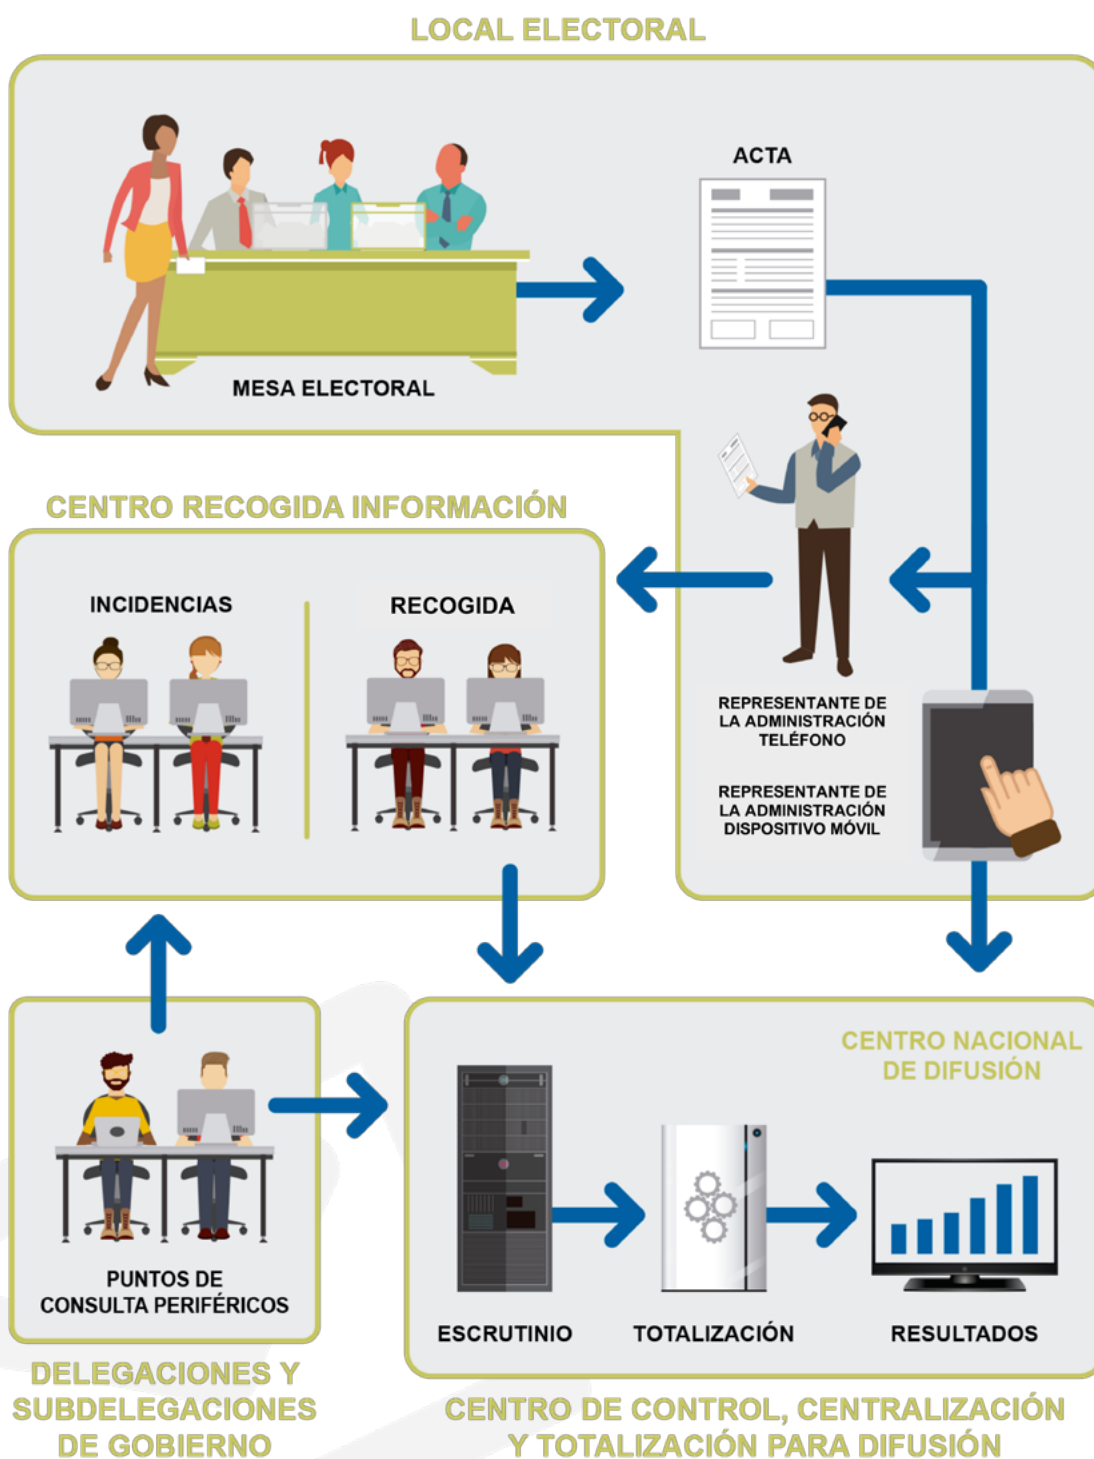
LOCAL ELECTORAL

ACTA

MESA ELECTORAL

CENTRO RECOGIDA INFORMACIÓN

INCIDENCIAS

RECOGIDA

REPRESENTANTE DE LA ADMINISTRACIÓN TELÉFONO

REPRESENTANTE DE LA ADMINISTRACIÓN DISPOSITIVO MÓVIL

CENTRO NACIONAL DE DIFUSIÓN

PUNTOS DE CONSULTA PERIFÉRICOS

ESCRUTINIO

TOTALIZACIÓN

RESULTADOS

DELEGACIONES Y SUBDELEGACIONES DE GOBIERNO

CENTRO DE CONTROL, CENTRALIZACIÓN Y TOTALIZACIÓN PARA DIFUSIÓN